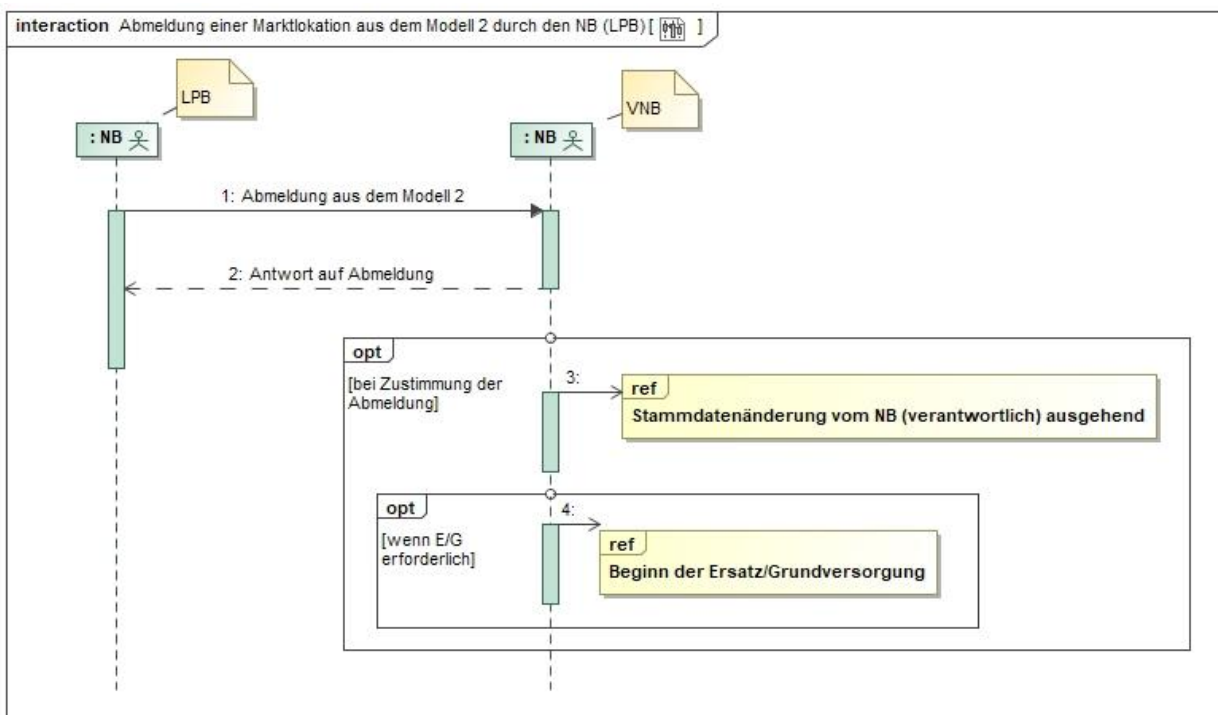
interaction Abmeldung einer Marktlokation aus dem Modell 2 durch den NB (LPB) [ ]

LPB

: NB

VNB

: NB

1: Abmeldung aus dem Modell 2

2: Antwort auf Abmeldung

opt

[bei Zustimmung der Abmeldung]

3:

ref

Stammdatenänderung vom NB (verantwortlich) ausgehend

opt

[wenn E/G erforderlich]

4:

ref

Beginn der Ersatz/Grundversorgung